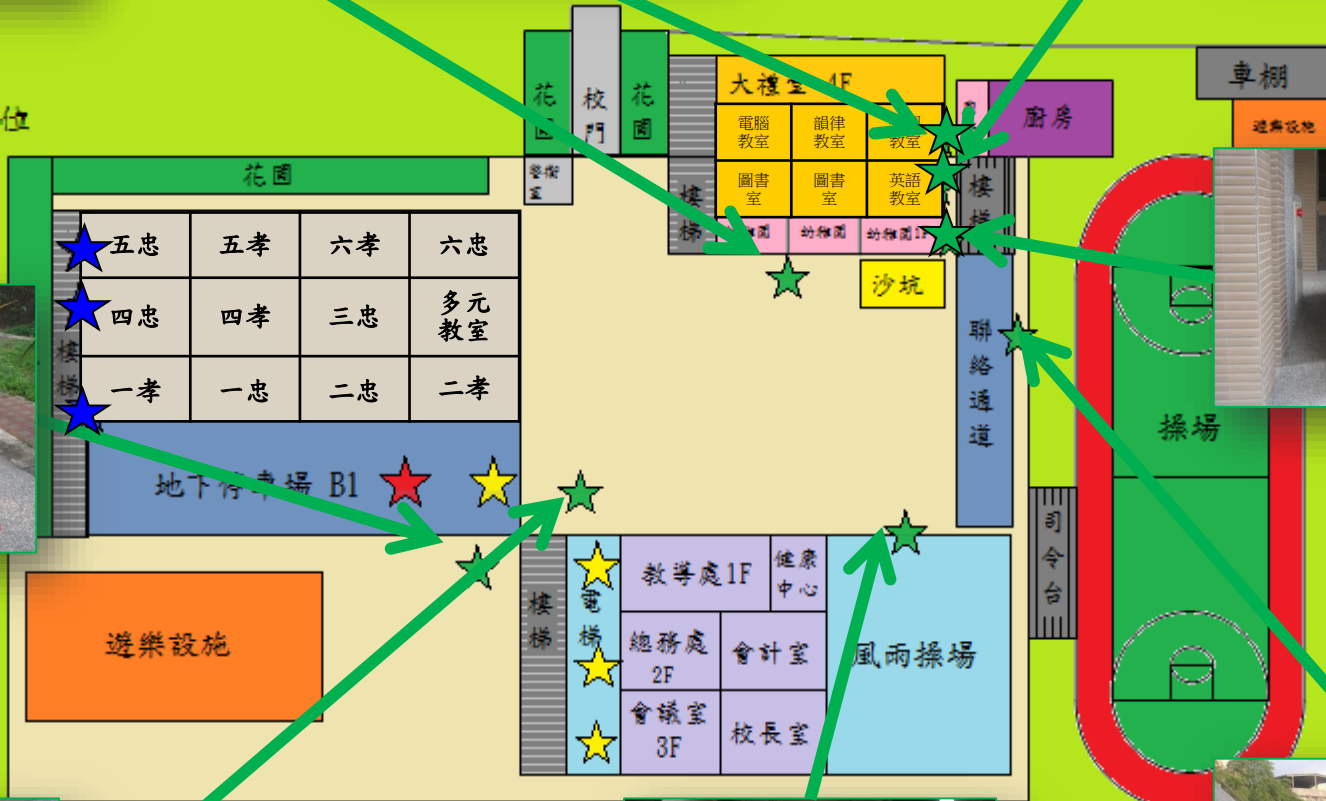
位

花園

校門

花園

警衛室

大禮堂 4F

電腦教室

韻律教室

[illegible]教室

圖書室

圖書室

英語教室

幼稚園

幼稚園

幼稚園

樓梯

樓梯

廚房

車棚

遊戲設施

沙坑

花園

五忠

五孝

六孝

六忠

四忠

四孝

三忠

多元教室

一孝

一忠

二忠

二孝

樓梯

地下停車場 B1

聯絡通道

操場

司令台

樓梯

電梯

教導處1F

健康中心

總務處 2F

會計室

會議室 3F

校長室

風雨操場

遊樂設施